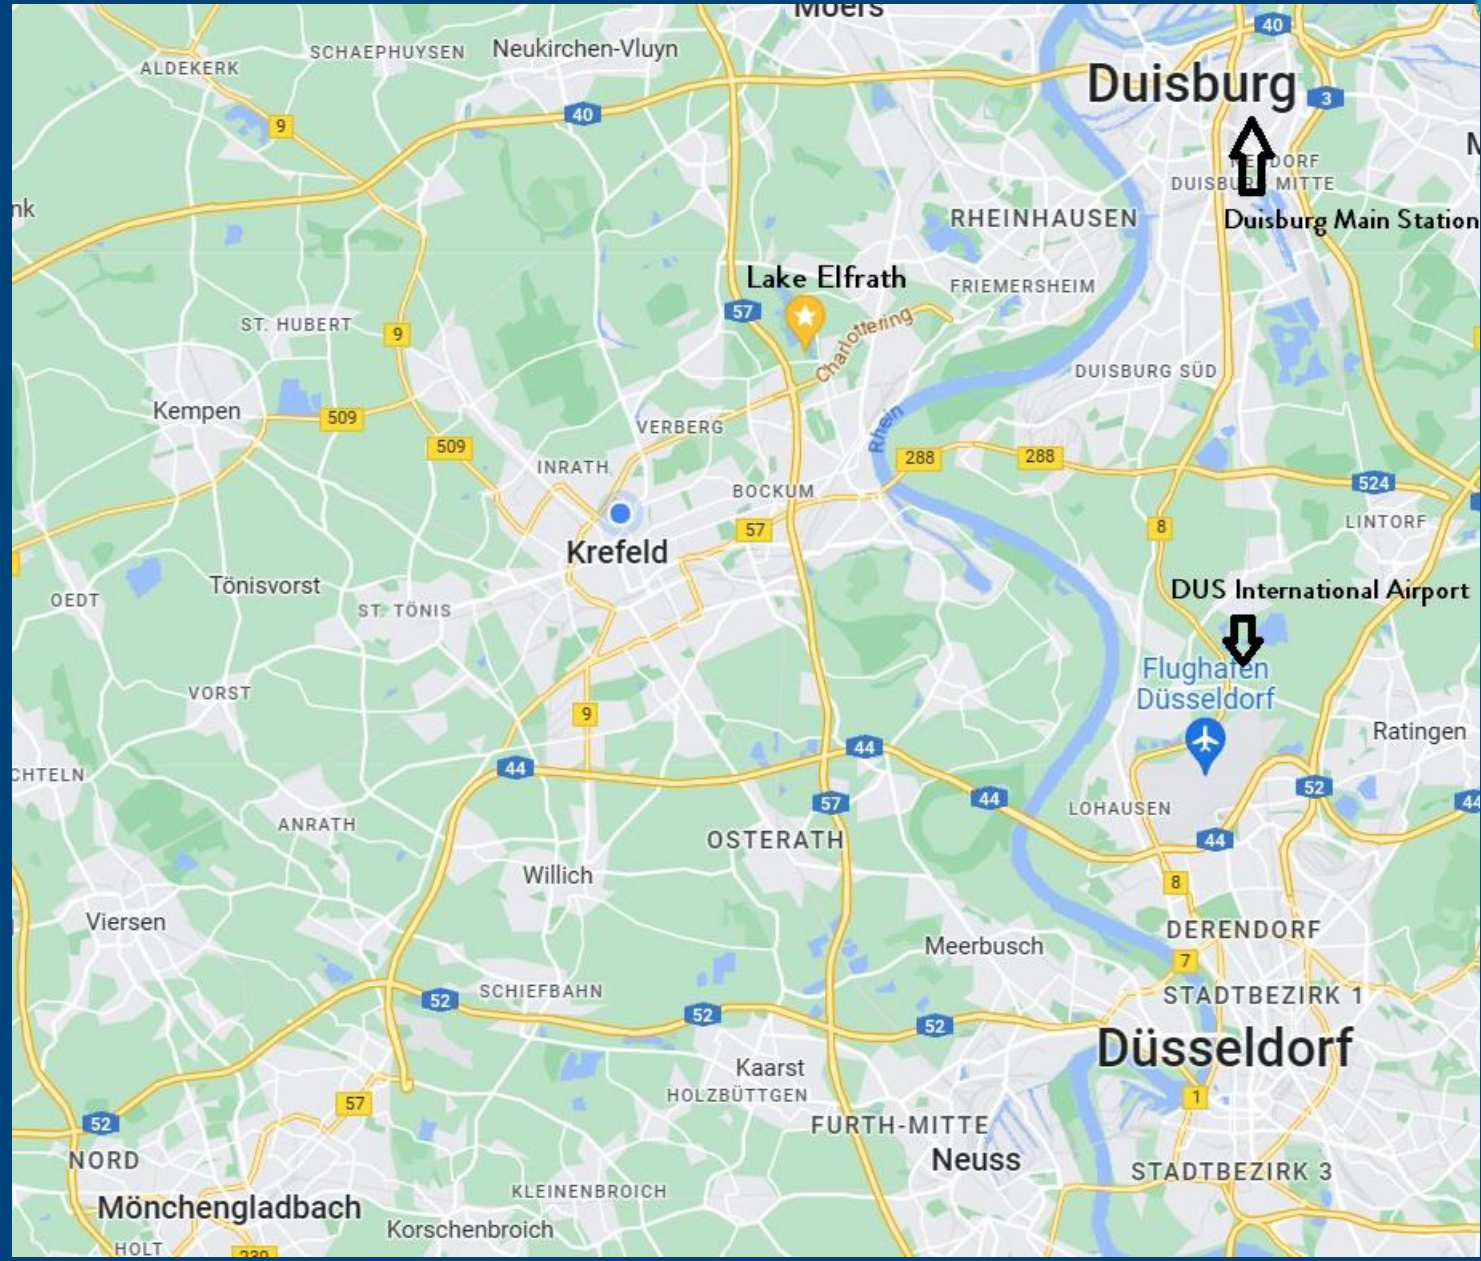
Moers
Duisburg
40
3
SCHAEPHUYSEN
Neukirchen-Vluyn
ALDEKERK
9
40
DUISBURG MITTE
Duisburg Main Station
nk
RHEINHAUSEN
Lake Elfrath
57
FRIEMERSHEIM
Charlottenring
ST. HUBERT
9
DUISBURG SÜD
Kempen
509
509
VERBERG
Rhein
288
288
INRATH
BOCKUM
524
8
LINTORF
57
Krefeld
OEDT
Tönisvorst
ST. TÖNIS
DUS International Airport
Flughafen Düsseldorf
VORST
9
Ratingen
44
44
CHTELN
57
44
52
ANRATH
LOHAUSEN
44
OSTERATH
Willich
8
Viersen
DERENDORF
Meerbusch
7
SCHIEFBAHN
STADTBEZIRK 1
52
52
52
Düsseldorf
Kaarst
HOLZBÜTTGEN
57
1
52
FURTH-MITTE
NORD
Neuss
STADTBEZIRK 3
KLEINENBROICH
Mönchengladbach
Korschenbroich
HOLT
230